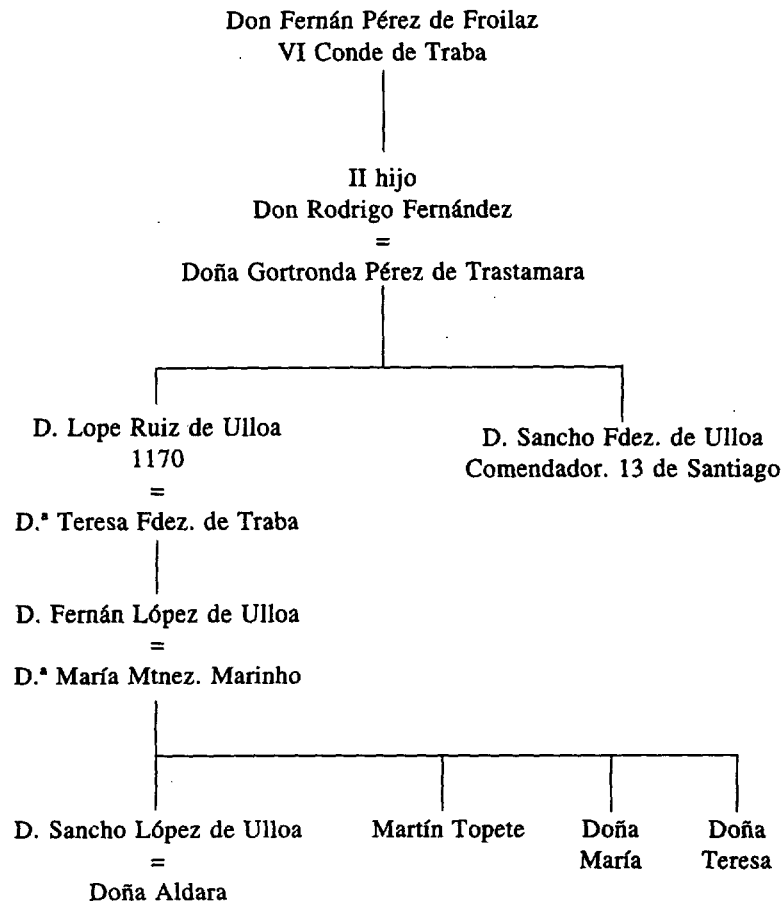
Don Fernán Pérez de Froilaz
VI Conde de Traba

II hijo
Don Rodrigo Fernández
=
Doña Gortronda Pérez de Trastamara

D. Lope Ruiz de Ulloa
1170
=
D.ª Teresa Fdez. de Traba

D. Sancho Fdez. de Ulloa
Comendador. 13 de Santiago

D. Fernán López de Ulloa
=
D.ª María Mtnez. Marinho

D. Sancho López de Ulloa
=
Doña Aldara

Martín Topete

Doña María

Doña Teresa